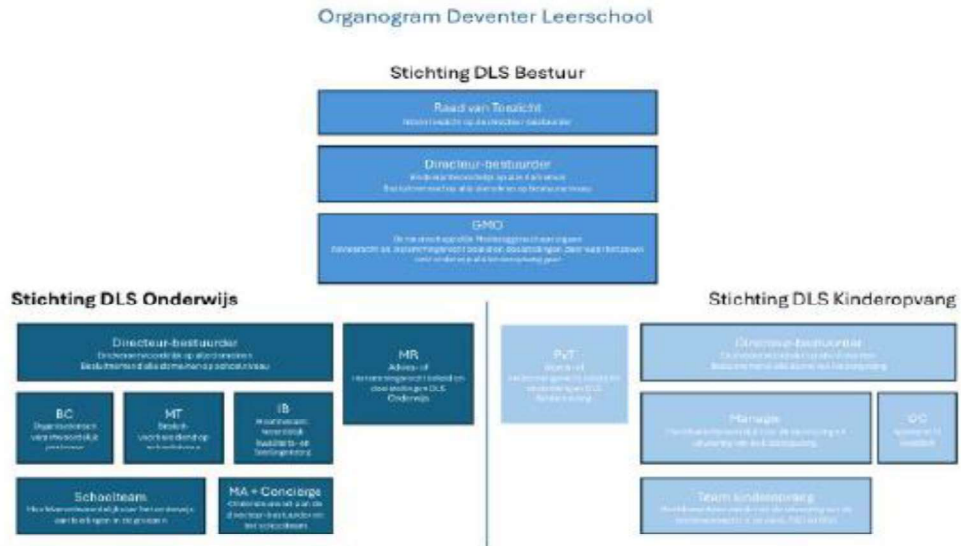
Organogram Deventer Leerschool

Stichting DLS Bestuur

Raad van Toezicht
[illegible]

Directeur-bestuurder
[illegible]

GMO
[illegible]

Stichting DLS Onderwijs

Directeur-bestuurder
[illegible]

MR
Advies- of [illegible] DLS Onderwijs

BC
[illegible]

MT
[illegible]

IB
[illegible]

Schoolteam
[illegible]

MA + Conciërge
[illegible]

Stichting DLS Kinderopvang

PvT
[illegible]

Directeur-bestuurder
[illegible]

Manager
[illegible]

OC
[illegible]

Team kinderopvang
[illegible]